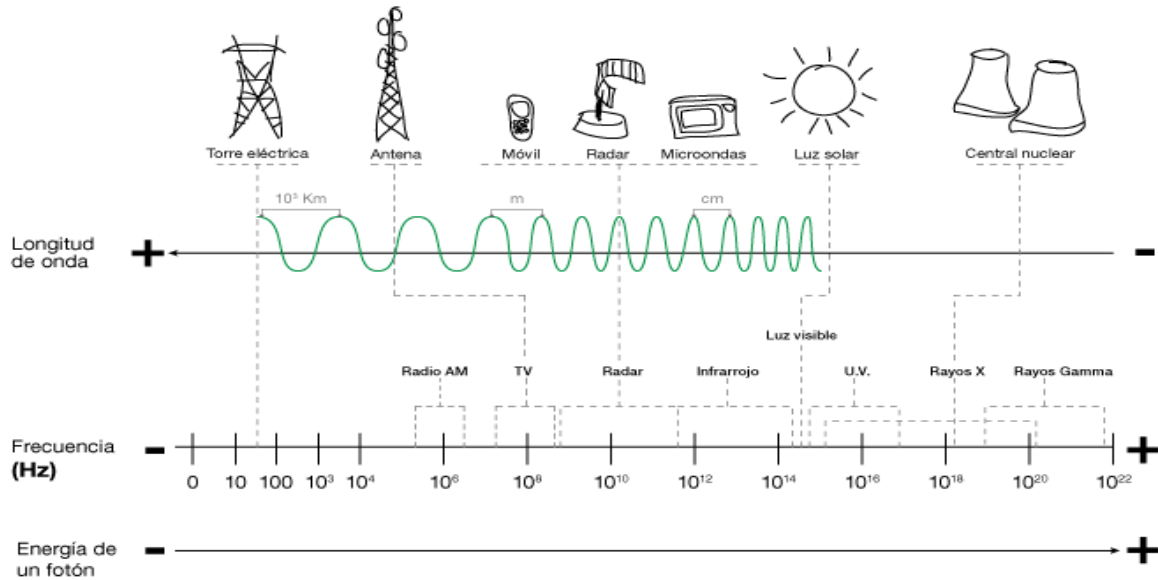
Torre eléctrica
Antena
Móvil
Radar
Microondas
Luz solar
Central nuclear

$10^3$ Km
m
cm

Longitud de onda
+
-

Luz visible

Radio AM
TV
Radar
Infrarrojo
U.V.
Rayos X
Rayos Gamma

Frecuencia (Hz)
-
+
0 10 100 $10^3$ $10^4$ $10^6$ $10^8$ $10^{10}$ $10^{12}$ $10^{14}$ $10^{16}$ $10^{18}$ $10^{20}$ $10^{22}$

Energía de un fotón
-
+